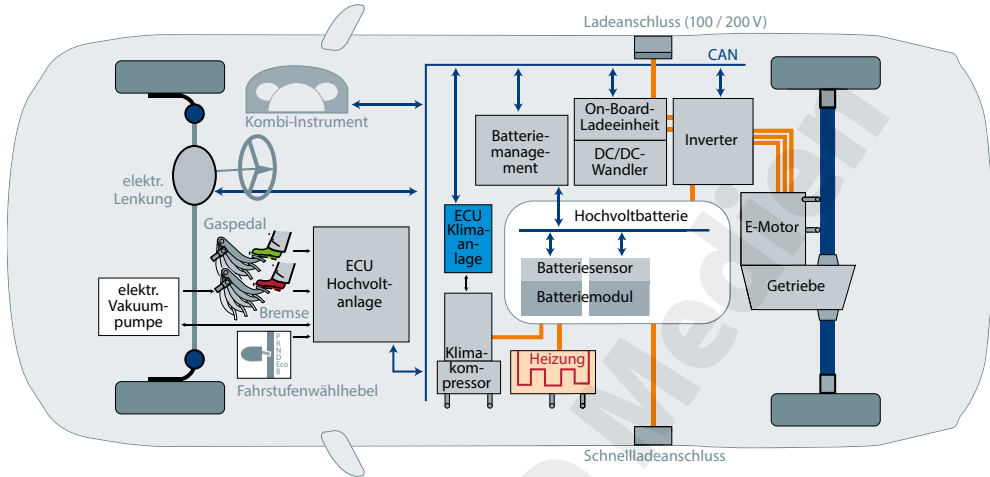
Ladeanschluss (100 / 200 V)

CAN

Kombi-Instrument

elektr. Lenkung

Gaspedal

Bremse

elektr. Vakuumpumpe

ECU Hochvoltanlage

Fahrstufenwählhebel

P R N D B

Batteriemanagement

On-Board-Ladeeinheit

DC/DC-Wandler

Inverter

ECU Klimaanlage

Hochvoltbatterie

Batteriesensor

Batteriemodul

E-Motor

Getriebe

Klimakompressor

Heizung

Schnellladeanschluss